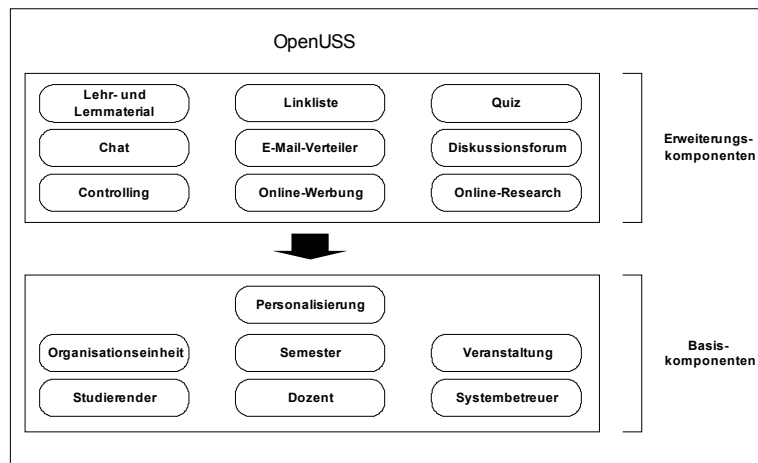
OpenUSS

Lehr- und Lernmaterial

Linkliste

Quiz

Chat

E-Mail-Verteiler

Diskussionsforum

Controlling

Online-Werbung

Online-Research

Erweiterungskomponenten

Personalisierung

Organisationseinheit

Semester

Veranstaltung

Studierender

Dozent

Systembetreuer

Basiskomponenten